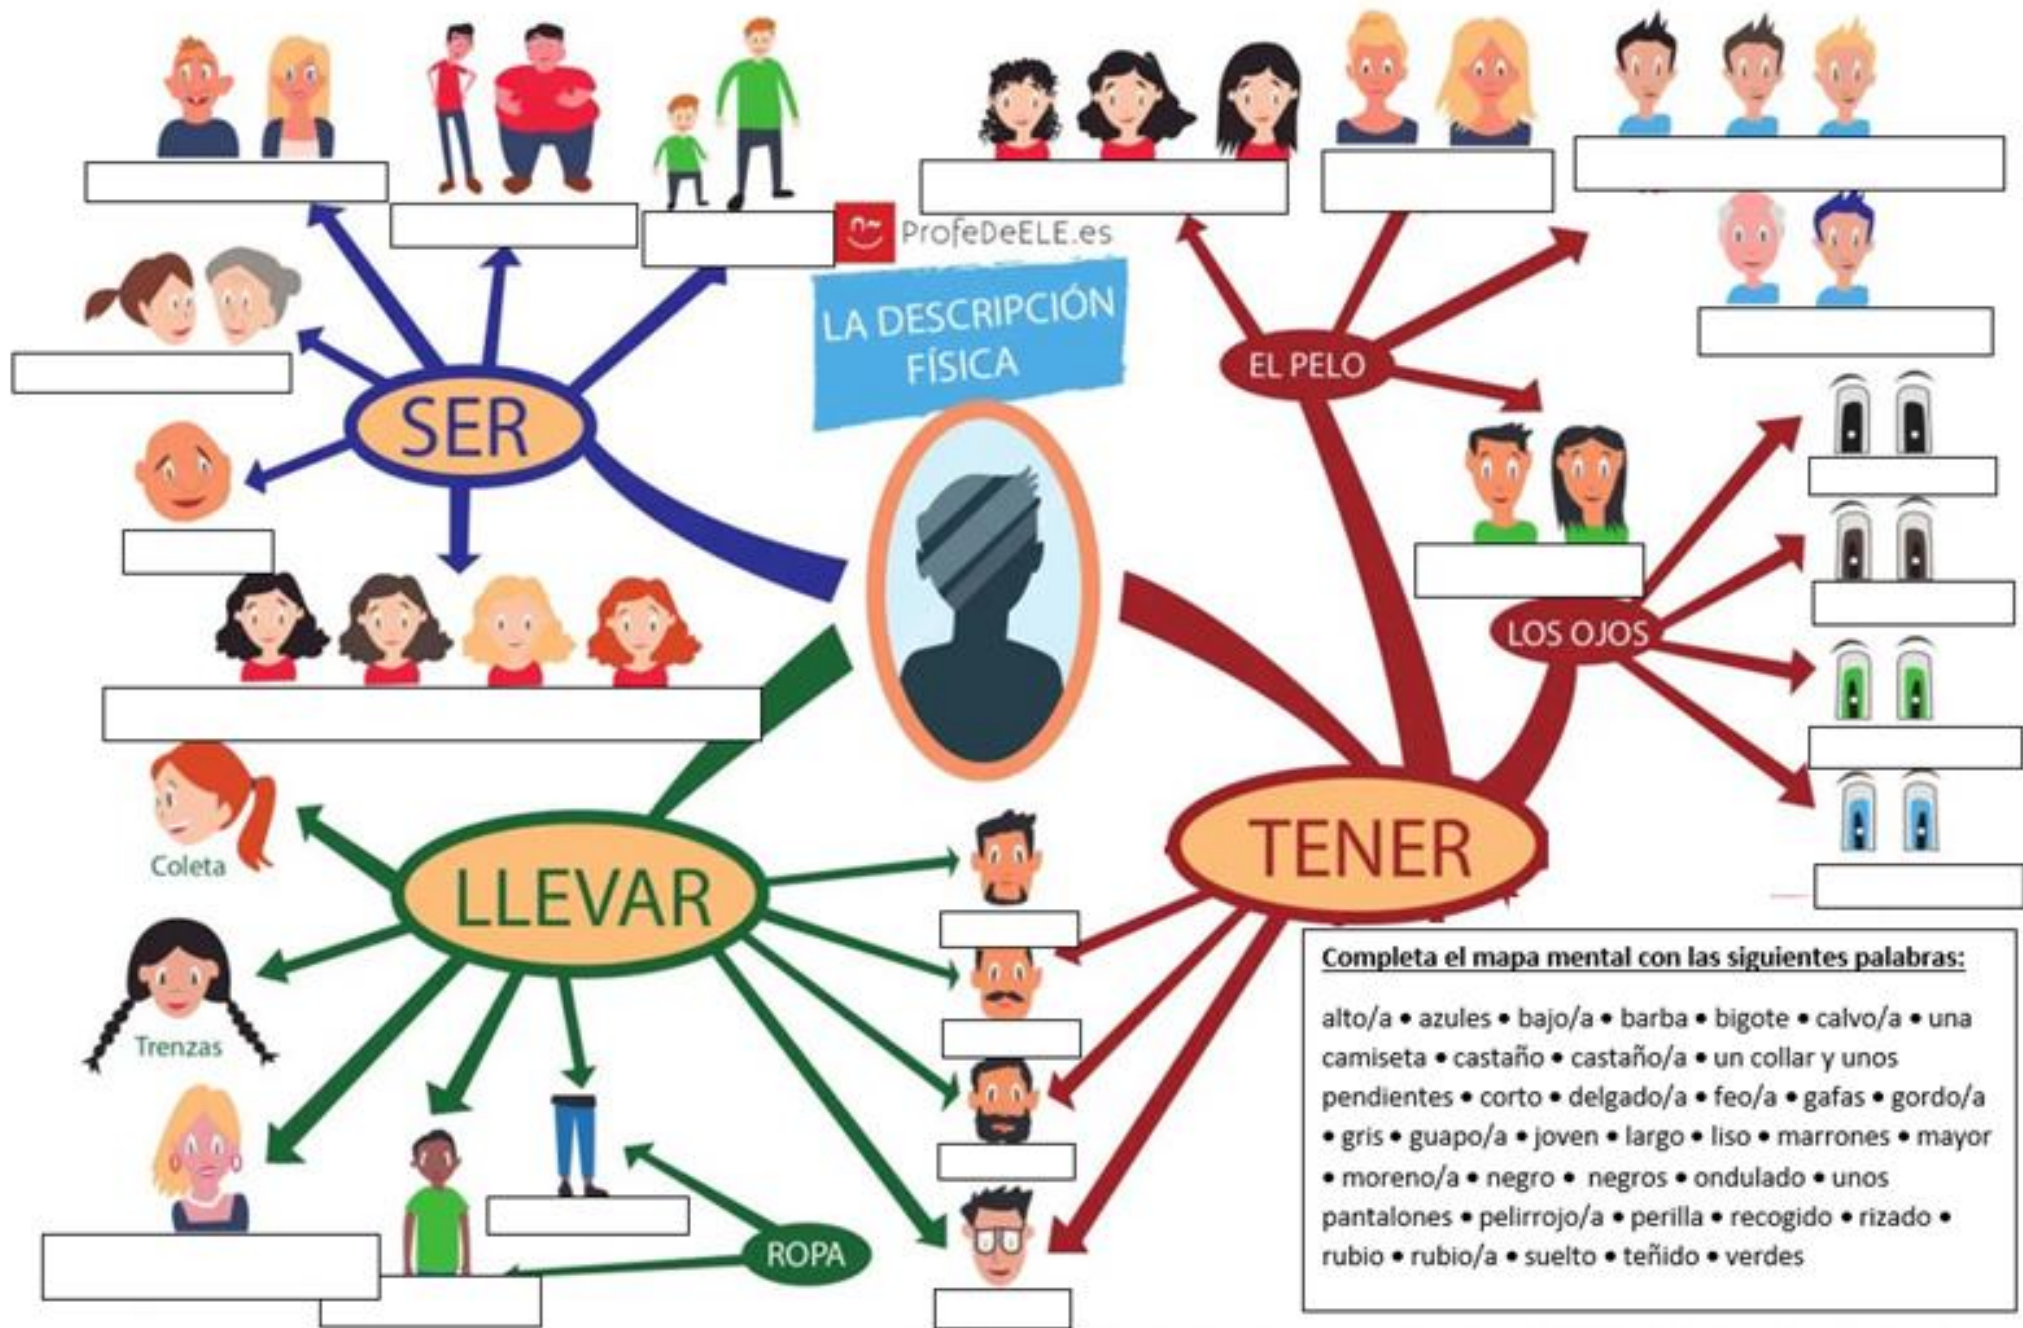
ProfeDeELE.es

LA DESCRIPCIÓN FÍSICA

SER

EL PELO

LOS OJOS

TENER

LLEVAR

Coleta

Trenzas

ROPA

Completa el mapa mental con las siguientes palabras:

alto/a • azules • bajo/a • barba • bigote • calvo/a • una camiseta • castaño • castaño/a • un collar y unos pendientes • corto • delgado/a • feo/a • gafas • gordo/a • gris • guapo/a • joven • largo • liso • marrones • mayor • moreno/a • negro • negros • ondulado • unos pantalones • pelirrojo/a • perilla • recogido • rizado • rubio • rubio/a • suelto • teñido • verdes